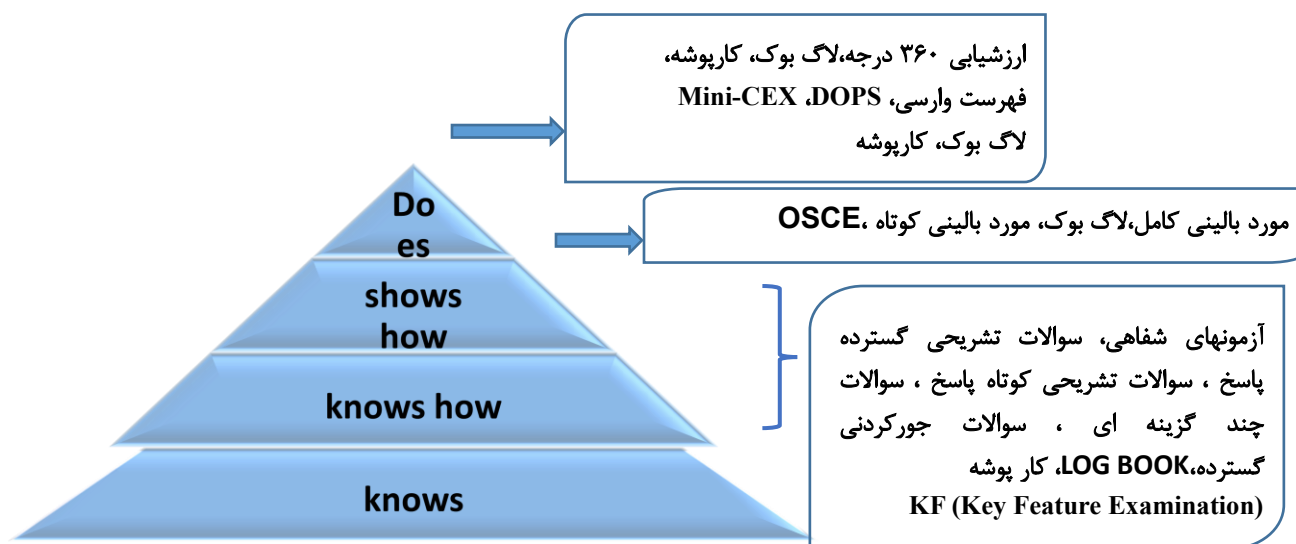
ارزشیابی ۳۶۰ درجه،لاگ بوک، کارپوشه، فهرست وارسی، DOPS، Mini-CEX
لاگ بوک، کارپوشه

Do
es

مورد بالینی کامل،لاگ بوک، مورد بالینی کوتاه ،OSCE

shows how

knows how

knows

آزمونهای شفاهی، سوالات تشریحی گسترده پاسخ ، سوالات تشریحی کوتاه پاسخ ، سوالات چند گزینه ای ، سوالات جورکردنی گسترده،LOG BOOK، کار پوشه
KF (Key Feature Examination)